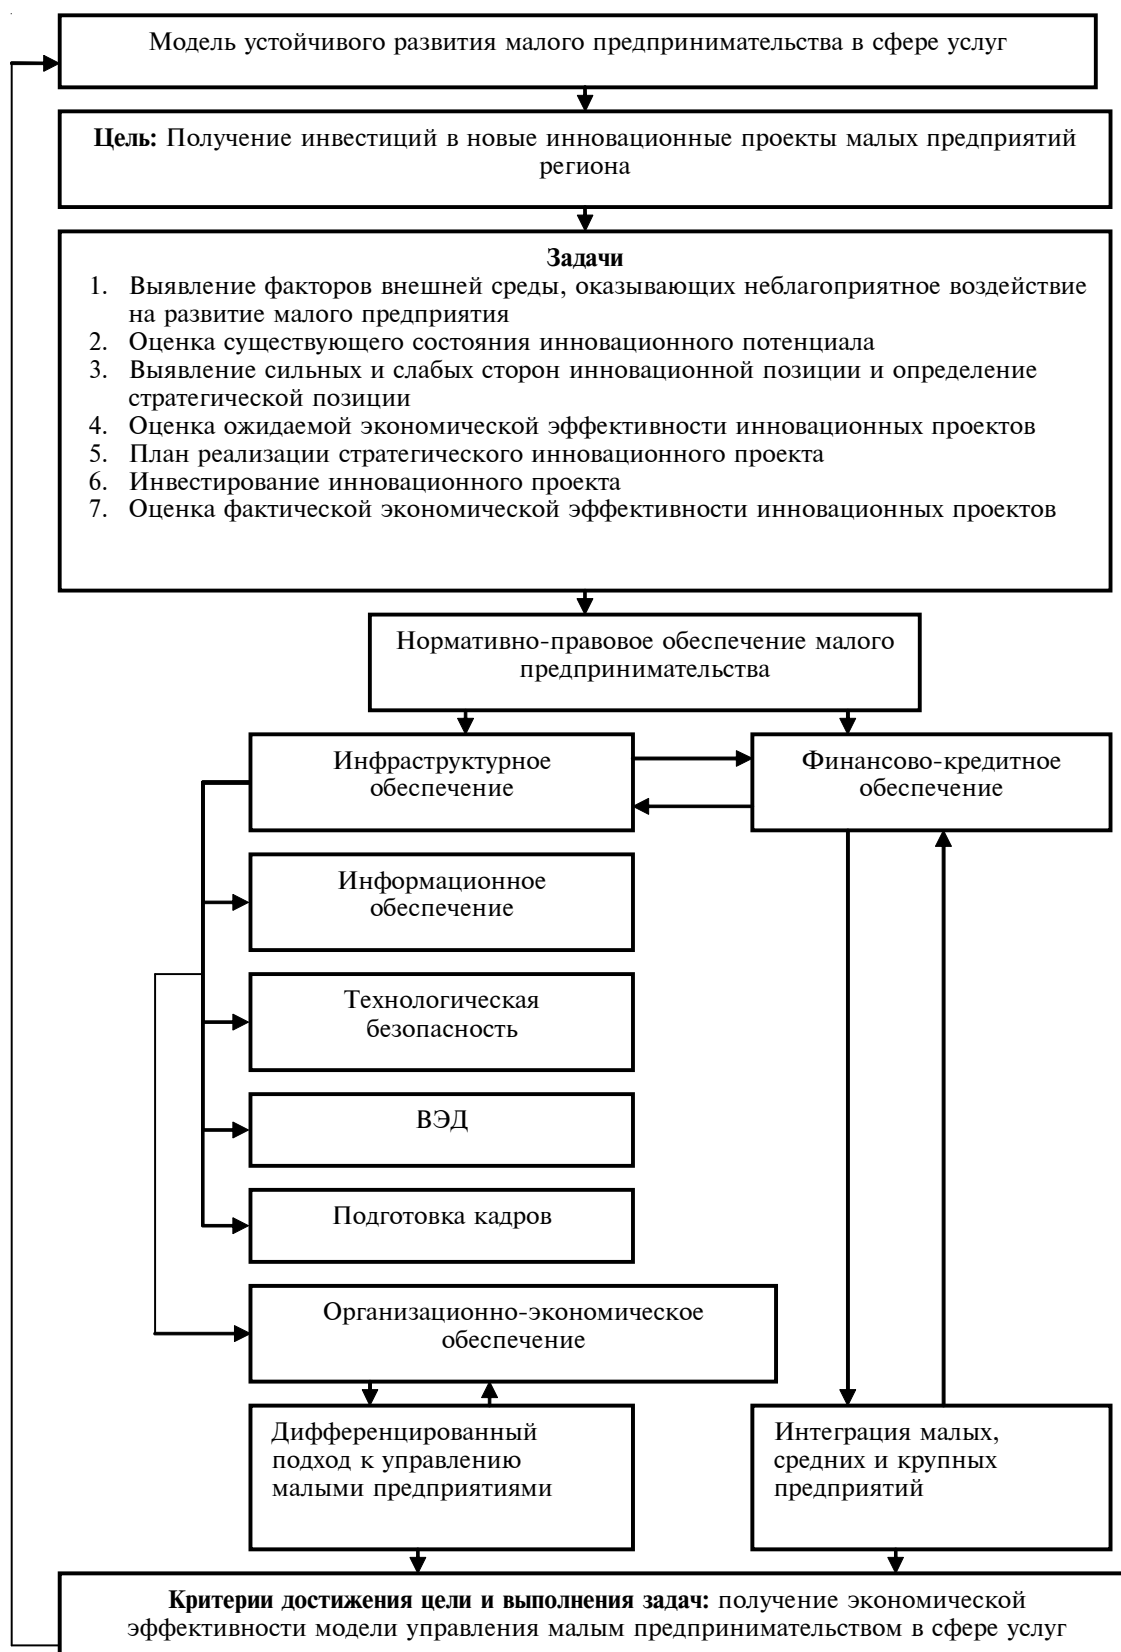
Модель устойчивого развития малого предпринимательства в сфере услуг

**Цель:** Получение инвестиций в новые инновационные проекты малых предприятий региона

**Задачи**

1. Выявление факторов внешней среды, оказывающих неблагоприятное воздействие на развитие малого предприятия
2. Оценка существующего состояния инновационного потенциала
3. Выявление сильных и слабых сторон инновационной позиции и определение стратегической позиции
4. Оценка ожидаемой экономической эффективности инновационных проектов
5. План реализации стратегического инновационного проекта
6. Инвестирование инновационного проекта
7. Оценка фактической экономической эффективности инновационных проектов

Нормативно-правовое обеспечение малого предпринимательства

Инфраструктурное обеспечение

Финансово-кредитное обеспечение

Информационное обеспечение

Технологическая безопасность

ВЭД

Подготовка кадров

Организационно-экономическое обеспечение

Дифференцированный подход к управлению малыми предприятиями

Интеграция малых, средних и крупных предприятий

**Критерии достижения цели и выполнения задач:** получение экономической эффективности модели управления малым предпринимательством в сфере услуг